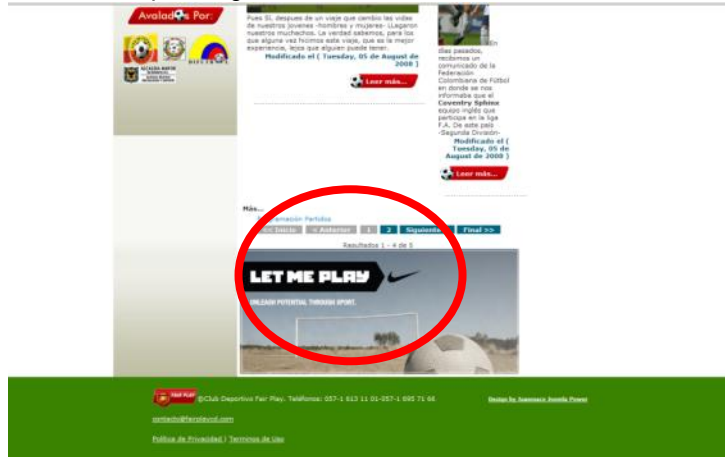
Avalados Por:

ALCALDIA MAYOR BOGOTÁ D.C.

DIFUTBOL

Pues Sí, despues de un viaje que cambio las vidas de nuestros jovenes -hombres y mujeres- ¡Llegaron nuestros muchachos. La verdad sabemos, para los que alguna vez hicimos este viaje, que es la mejor experiencia, lejos que alguien puede tener.

Modificado el ( Tuesday, 05 de August de 2008 )

Leer más...

En días pasados, recibimos un comunicado de la Federación Colombiana de Fútbol en donde se nos informaba que el Coventry Sphinx equipo inglés que participa en la liga F.A. De este país -Segunda División-

Modificado el ( Tuesday, 05 de August de 2008 )

Leer más...

Más...

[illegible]amación Partidos

<< Inicio < Anterior 1 2 Siguiente > Final >>

Resultados 1 - 4 de 5

LET ME PLAY

UNLEASH POTENTIAL THROUGH SPORT.

FAIR PLAY ©Club Deportivo Fair Play. Teléfonos: 057-1 613 11 01-057-1 695 71 66

Design by Supremacy Joomla Power

contacto@fairplaycol.com

Política de Privacidad | Terminos de Uso